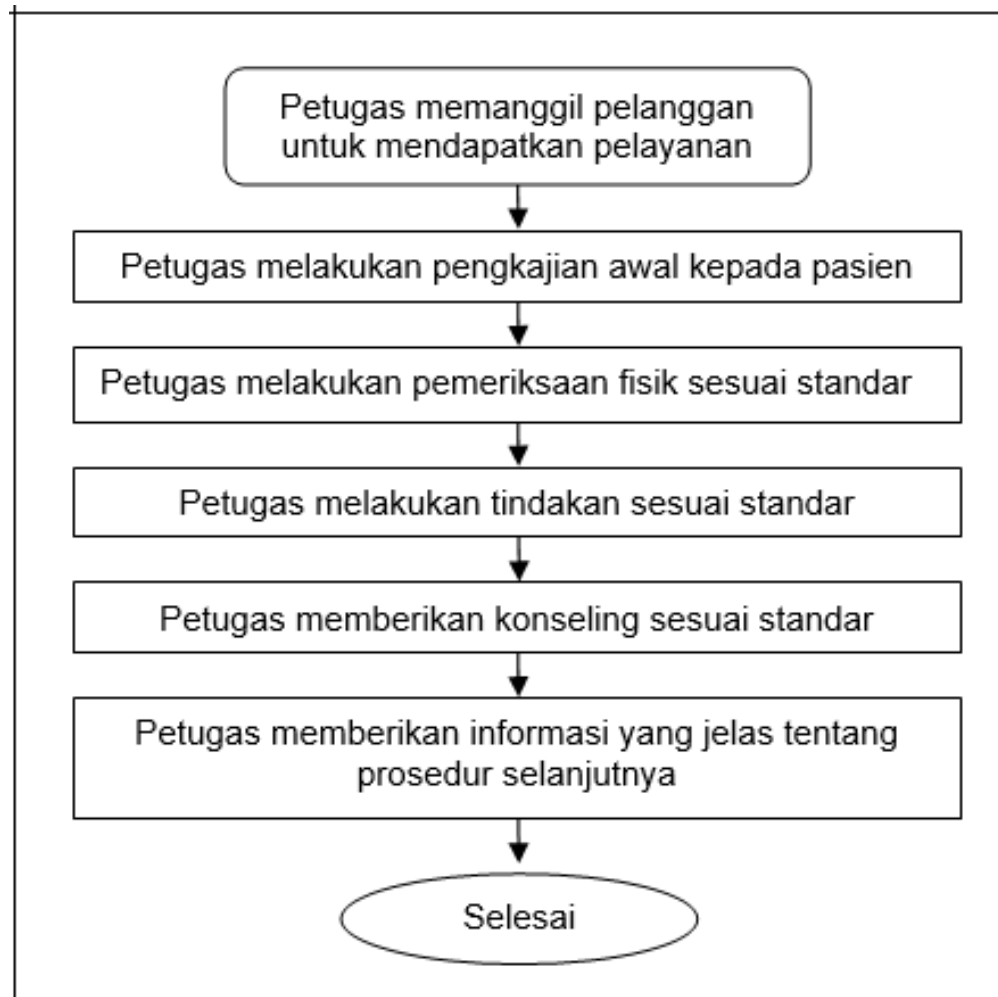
Petugas memanggil pelanggan untuk mendapatkan pelayanan

Petugas melakukan pengkajian awal kepada pasien

Petugas melakukan pemeriksaan fisik sesuai standar

Petugas melakukan tindakan sesuai standar

Petugas memberikan konseling sesuai standar

Petugas memberikan informasi yang jelas tentang prosedur selanjutnya

Selesai